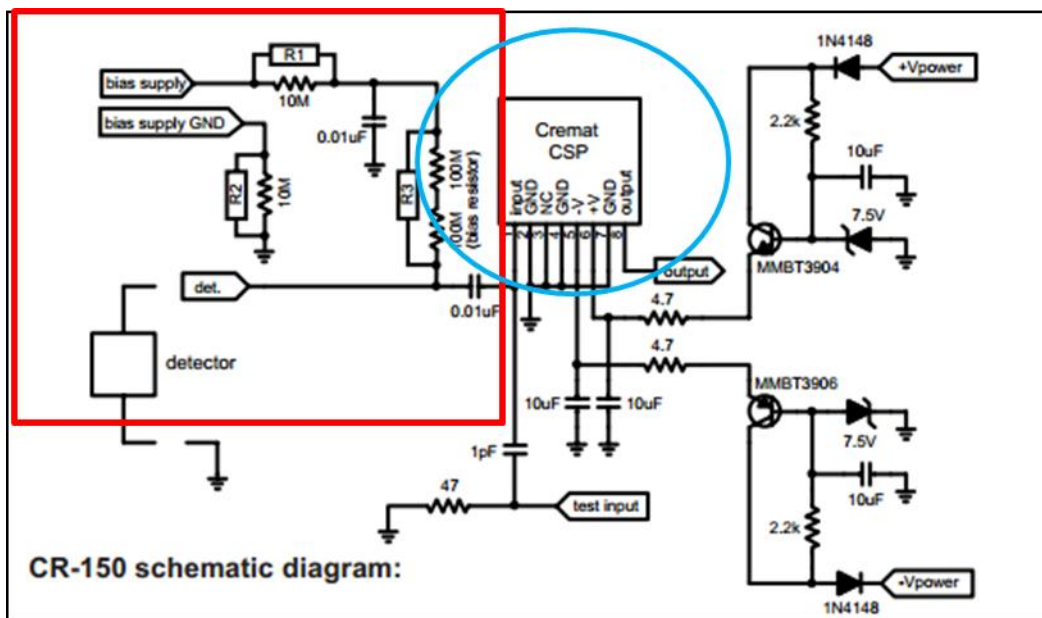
bias supply
R1
10M
bias supply GND
0.01uF
R2
10M
R3
100M (bias resistor)
100M
Cremat CSP
input
GND
NC
GND
-V
+V
GND
output
det.
0.01uF
output
detector
1N4148
+Vpower
2.2k
10uF
7.5V
MMBT3904
4.7
4.7
MMBT3906
10uF
10uF
7.5V
1pF
10uF
47
test input
2.2k
-Vpower
1N4148
CR-150 schematic diagram: